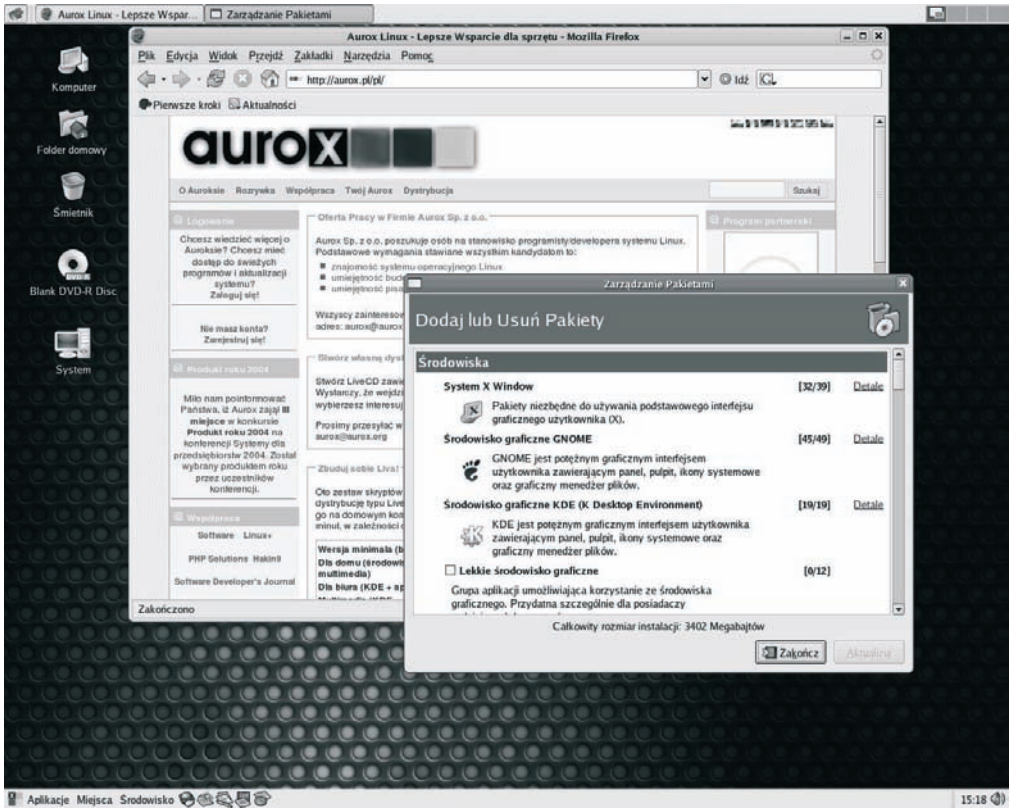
Aurox Linux - Lepsze Wspar... | Zarządzanie Pakietami

Komputer

Folder domowy

Śmietnik

Blank DVD-R Disc

System

Aurox Linux - Lepsze Wsparcie dla sprzętu - Mozilla Firefox

Plik Edycja Widok Przejdź Zakładki Narzędzia Pomoc

http://aurox.pl/pl/

Idź

Pierwsze kroki Aktualności

aurox

O Auroksie Rozrywka Współpraca Twój Aurox Dystrybucja

Szukaj

Logowanie

Chcesz wiedzieć więcej o Auroksie? Chcesz mieć dostęp do świeżych programów i aktualizacji systemu? Zaloguj się!

Nie masz konta? Zarejestruj się!

Produkt roku 2004

Miło nam poinformować Państwa, iż Aurox zajął III miejsce w konkursie Produkt roku 2004 na konferencji Systemy dla przedsiębiorstw 2004. Został wybrany produktem roku przez uczestników konferencji.

Współpraca

Software Linux+

PHP Solutions Hakin9

Software Developer's Journal

Oferta Pracy w Firmie Aurox Sp. z o.o.

Aurox Sp. z o.o. poszukuje osób na stanowisko programisty/developera systemu Linux. Podstawowe wymagania stawiane wszystkim kandydatom to:

znajomość systemu operacyjnego Linux
umiejętność bud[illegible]
umiejętność pisa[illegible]

Wszyscy zainteresow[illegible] adres: aurox@aurox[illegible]

Stwórz własną dyst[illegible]

Stwórz LiveCD zaw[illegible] Wystarczy, że wejdzi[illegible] wybierzesz interesuj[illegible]

Prosimy przesyłać w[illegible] aurox@aurox.org

Zbuduj sobie Live![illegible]

Oto zestaw skryptów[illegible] dystrybucję typu Live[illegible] go na domowym kom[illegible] minut, w zależności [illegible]

Wersja minimalna (b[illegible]
Dla domu (środowi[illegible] multimedia)
Dla biura (KDE + s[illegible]

Program partnerski

Zakończono

Zarządzanie Pakietami

Dodaj lub Usuń Pakiety

Środowiska

System X Window [32/39] Detale

Pakiety niezbędne do używania podstawowego interfejsu graficznego użytkownika (X).

Środowisko graficzne GNOME [45/49] Detale

GNOME jest potężnym graficznym interfejsem użytkownika zawierającym panel, pulpit, ikony systemowe oraz graficzny menedżer plików.

Środowisko graficzne KDE (K Desktop Environment) [19/19] Detale

KDE jest potężnym graficznym interfejsem użytkownika zawierającym panel, pulpit, ikony systemowe oraz graficzny menedżer plików.

Lekkie środowisko graficzne [0/12]

Grupa aplikacji umożliwiająca korzystanie ze środowiska graficznego. Przydatna szczególnie dla posiadaczy

Całkowity rozmiar instalacji: 3402 Megabajtów

Zakończ

Aktualizuj

Aplikacje Miejsca Środowisko

15:18